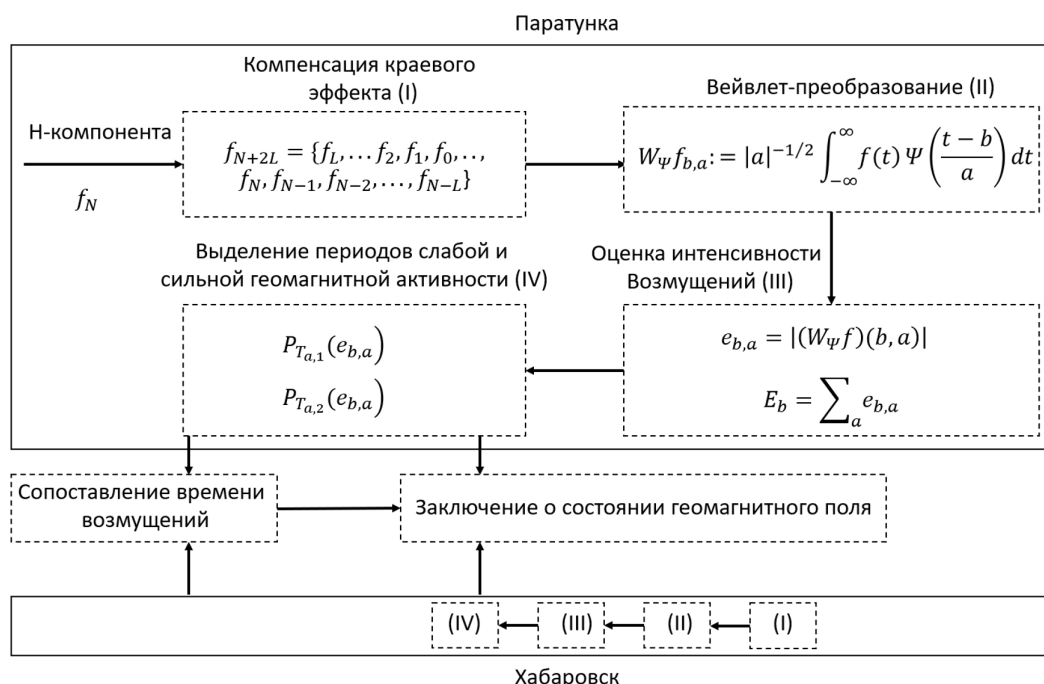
Паратунка

Компенсация краевого эффекта (I)

Вейвлет-преобразование (II)

H-компонента

$f_N$

$f_{N+2L} = \{f_L, \dots f_2, f_1, f_0, \dots, f_N, f_{N-1}, f_{N-2}, \dots, f_{N-L}\}$

$W_\Psi f_{b,a} := |a|^{-1/2} \int_{-\infty}^{\infty} f(t)\, \Psi\left(\frac{t-b}{a}\right) dt$

Выделение периодов слабой и сильной геомагнитной активности (IV)

Оценка интенсивности Возмущений (III)

$P_{T_{a,1}}(e_{b,a})$

$P_{T_{a,2}}(e_{b,a})$

$e_{b,a} = |(W_\Psi f)(b,a)|$

$E_b = \sum_a e_{b,a}$

Сопоставление времени возмущений

Заключение о состоянии геомагнитного поля

(IV)

(III)

(II)

(I)

Хабаровск